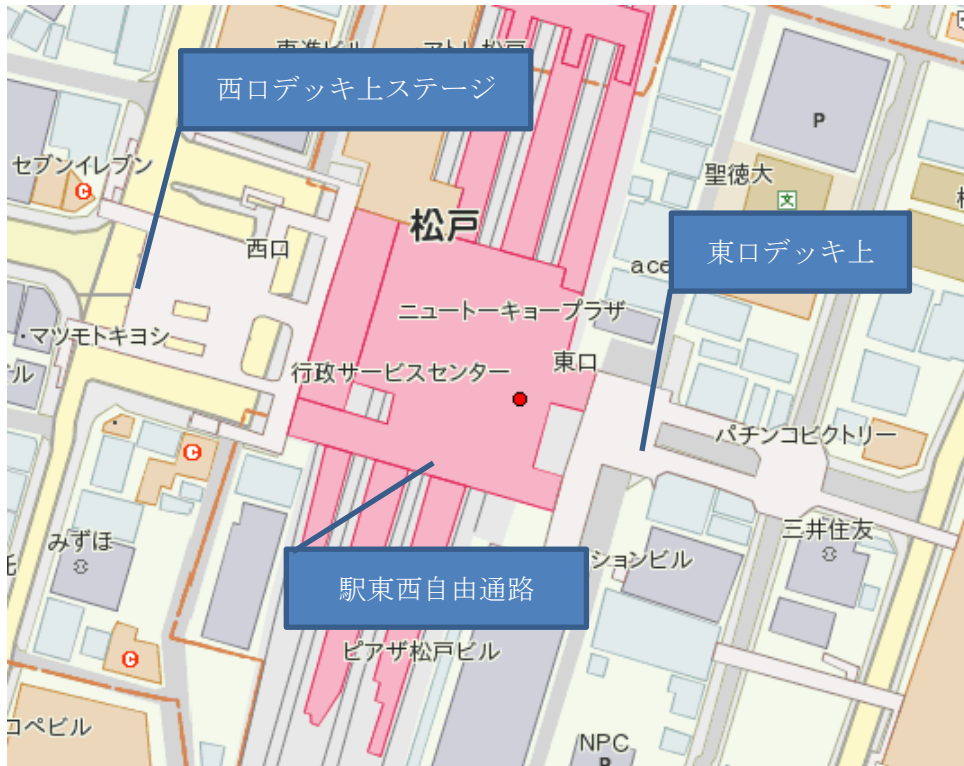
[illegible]
西口デッキ上ステージ
セブンイレブン
西口
松戸
聖徳大
東口デッキ上
ace
・マツモトキヨシ
ル
ニュートーキョープラザ
行政サービスセンター
東口
パチンコビクトリー
みずほ
三井住友
駅東西自由通路
ションビル
ピアザ松戸ビル
コペビル
NPC
P